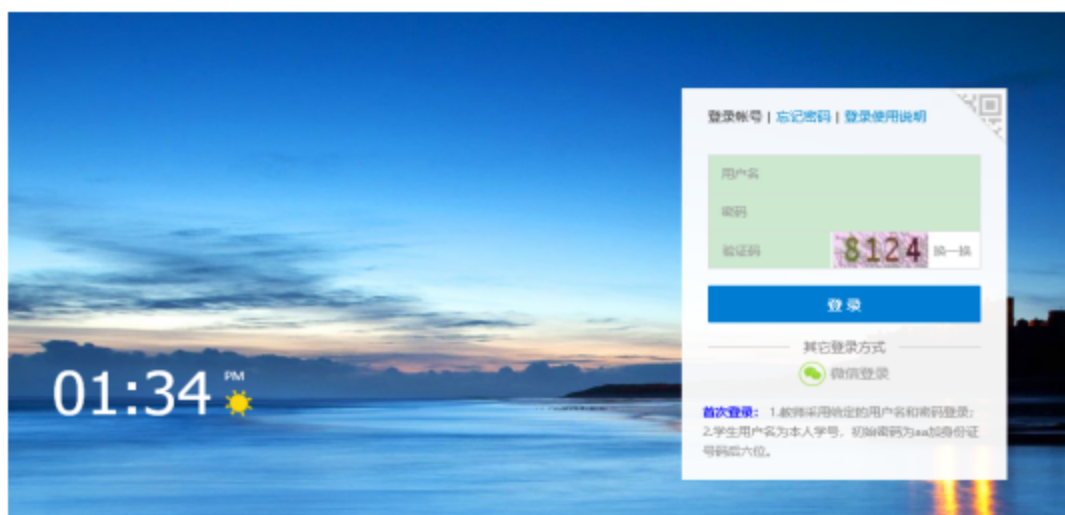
01:34 PM

登录帐号 | 忘记密码 | 登录使用说明

用户名

密码

验证码 8124 换一换

登录

其它登录方式

微信登录

首次登录：1.教师采用确定的用户名和密码登录；2.学生用户名为本人学号，初始密码为aa加身份证号码后六位。